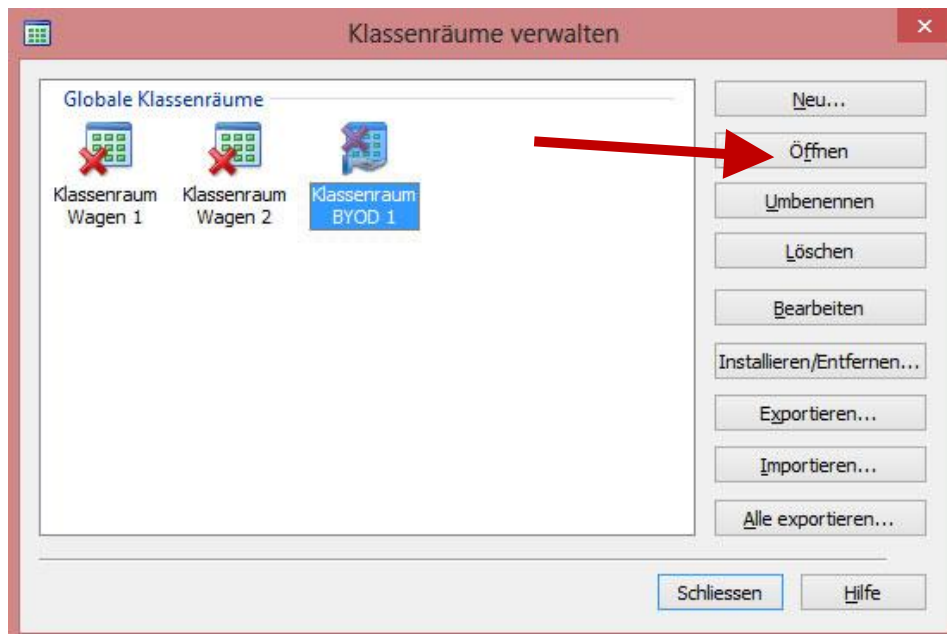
Klassenräume verwalten

Globale Klassenräume

Klassenraum Wagen 1

Klassenraum Wagen 2

Klassenraum BYOD 1

Neu...

Öffnen

Umbenennen

Löschen

Bearbeiten

Installieren/Entfernen...

Exportieren...

Importieren...

Alle exportieren...

Schliessen

Hilfe